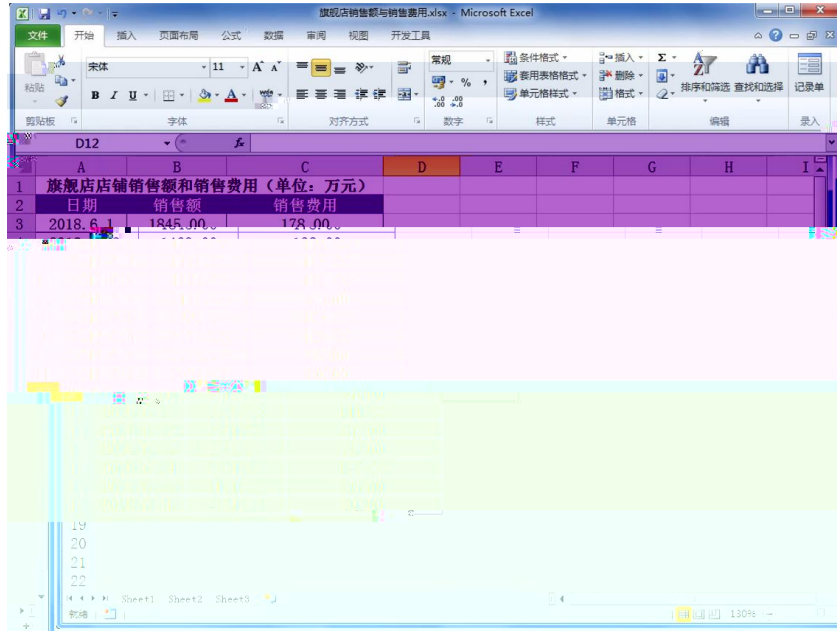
旗舰店销售额与销售费用.xlsx - Microsoft Excel

文件 开始 插入 页面布局 公式 数据 审阅 视图 开发工具

粘贴 宋体 11 A A 常规 条件格式 插入 Σ 排序和筛选 查找和选择 记录单
B I U 套用表格格式 删除
% , 单元格样式 格式
$\begin{smallmatrix}+.0\\.00\end{smallmatrix}$ $\begin{smallmatrix}.00\\\to.0\end{smallmatrix}$

剪贴板 字体 对齐方式 数字 样式 单元格 编辑 录入

D12 fx

| | A | B | C | D | E | F | G | H | I |
|---|---|---|---|---|---|---|---|---|---|
| 1 | 旗舰店店铺销售额和销售费用（单位：万元） | | | | | | | | |
| 2 | 日期 | 销售额 | 销售费用 | | | | | | |
| 3 | 2018.6.1 | 1845.00 | 178.00 | | | | | | |
| 4 | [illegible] | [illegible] | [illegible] | | | | | | |
| 19 | | | | | | | | | |
| 20 | | | | | | | | | |
| 21 | | | | | | | | | |
| 22 | | | | | | | | | |

Sheet1 Sheet2 Sheet3

就绪 130%